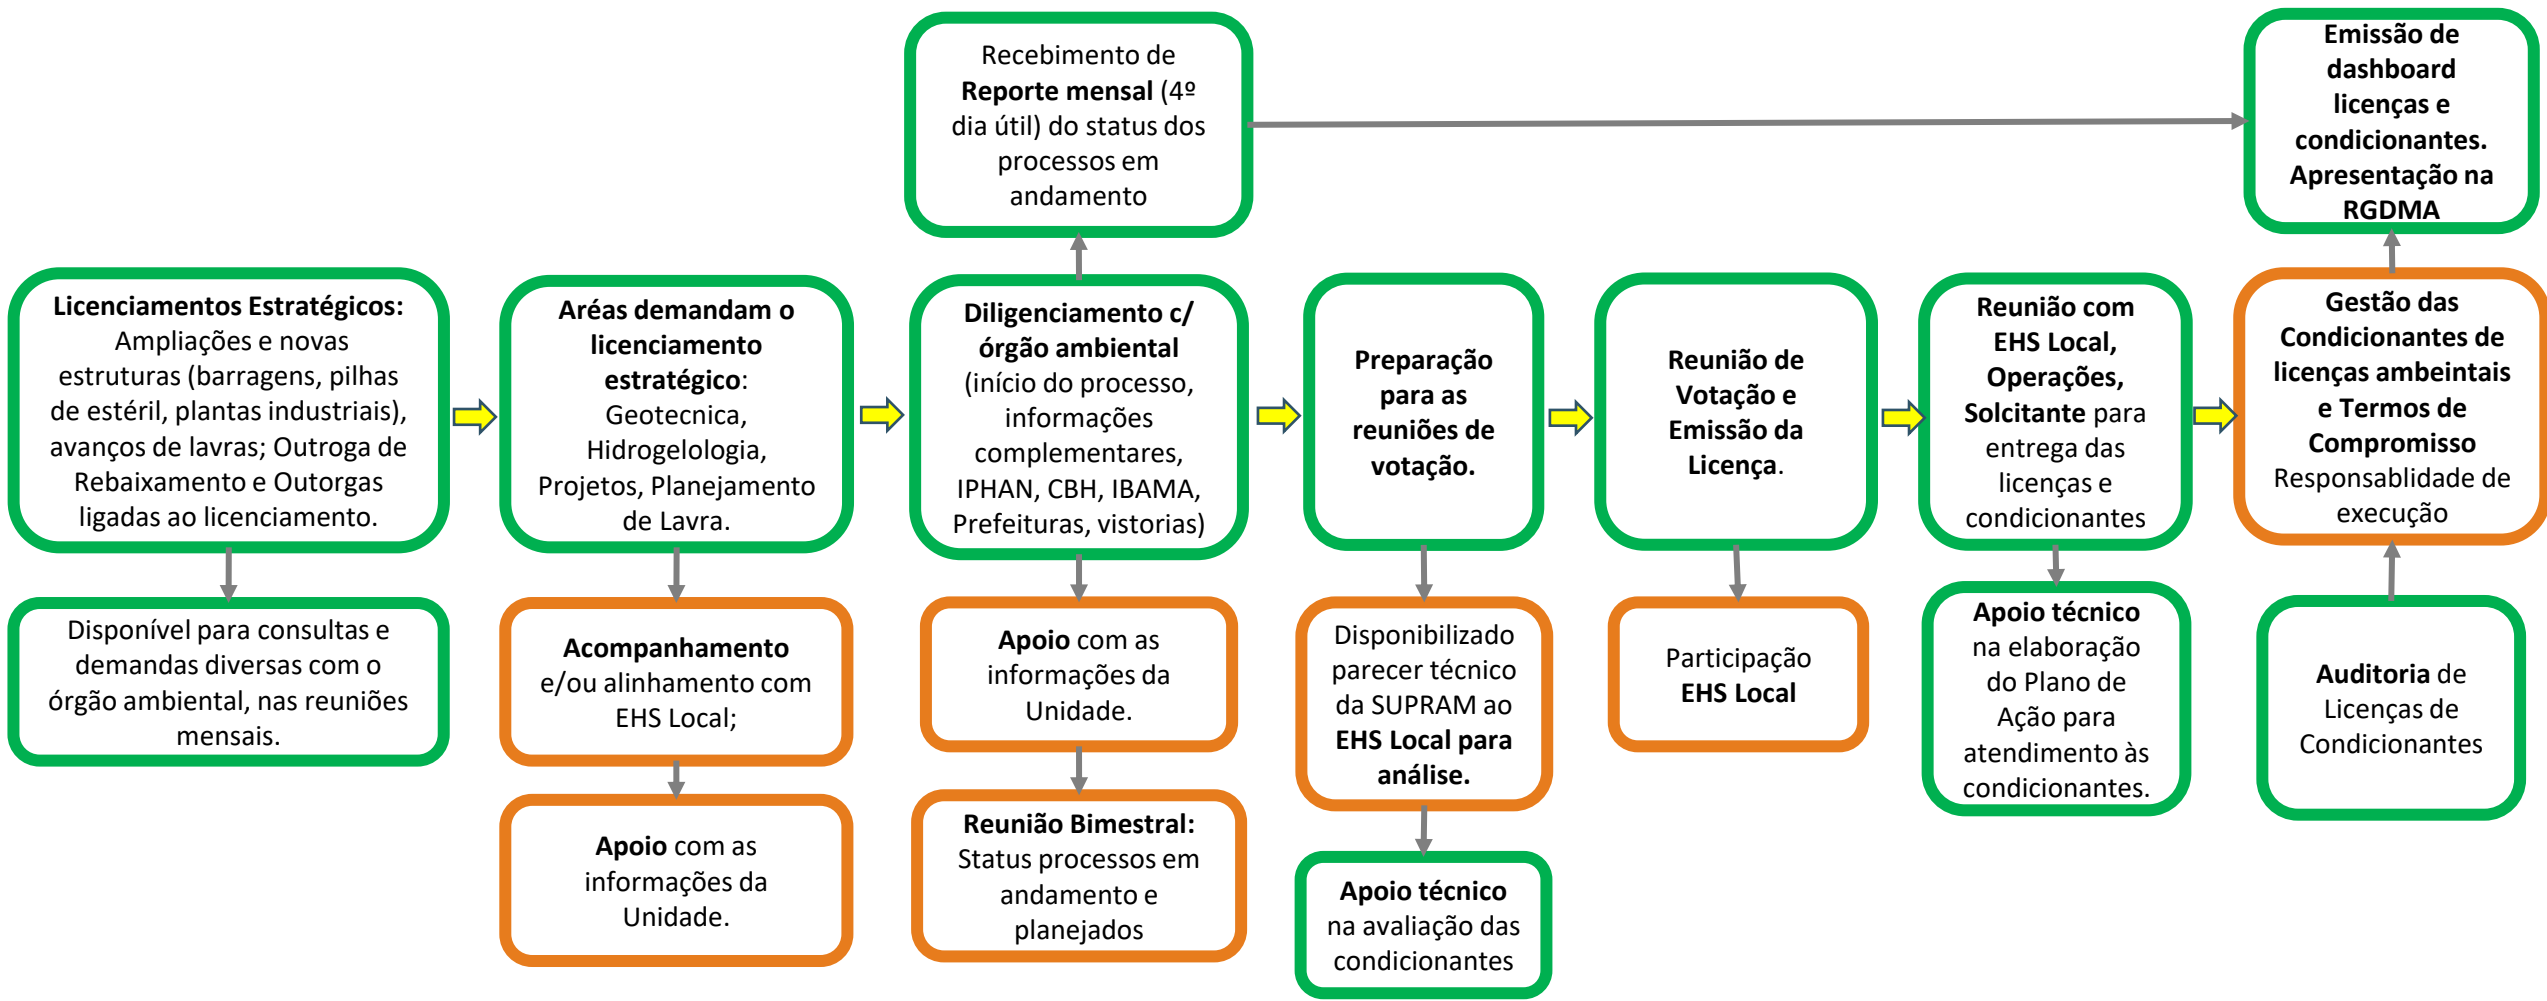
Recebimento de **Reporte mensal** (4º dia útil) do status dos processos em andamento

**Emissão de dashboard licenças e condicionantes. Apresentação na RGDMA**

**Licenciamentos Estratégicos:** Ampliações e novas estruturas (barragens, pilhas de estéril, plantas industriais), avanços de lavras; Outroga de Rebaixamento e Outorgas ligadas ao licenciamento.

Disponível para consultas e demandas diversas com o órgão ambiental, nas reuniões mensais.

**Aréas demandam o licenciamento estratégico**: Geotecnica, Hidrogelologia, Projetos, Planejamento de Lavra.

**Acompanhamento** e/ou alinhamento com EHS Local;

**Apoio** com as informações da Unidade.

**Diligenciamento c/ órgão ambiental** (início do processo, informações complementares, IPHAN, CBH, IBAMA, Prefeituras, vistorias)

**Apoio** com as informações da Unidade.

**Reunião Bimestral:** Status processos em andamento e planejados

**Preparação para as reuniões de votação.**

Disponibilizado parecer técnico da SUPRAM ao **EHS Local para análise.**

**Apoio técnico** na avaliação das condicionantes

**Reunião de Votação e Emissão da Licença**.

Participação **EHS Local**

**Reunião com EHS Local, Operações, Solcitante** para entrega das licenças e condicionantes

**Apoio técnico** na elaboração do Plano de Ação para atendimento às condicionantes.

**Gestão das Condicionantes de licenças ambeintais e Termos de Compromisso** Responsablidade de execução

**Auditoria** de Licenças de Condicionantes